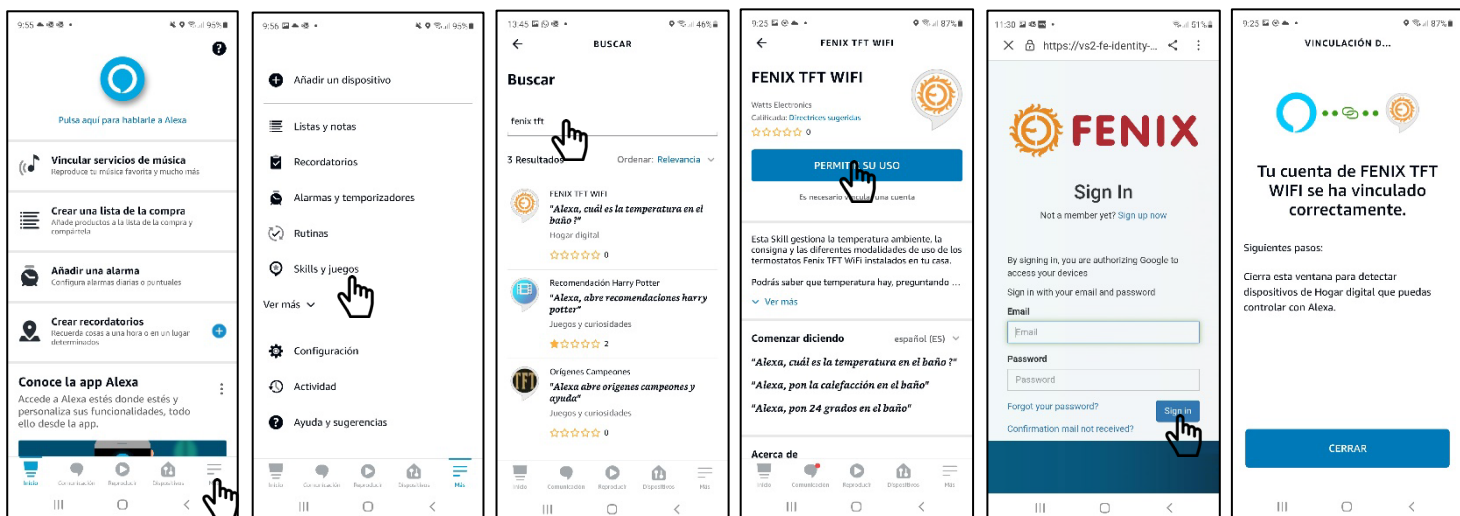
9:55 95%

?

Pulsa aquí para hablarle a Alexa

Vincular servicios de música
Reproduce tu música favorita y mucho más

Crear una lista de la compra
Añade productos a la lista de la compra y compártela

Añadir una alarma
Configura alarmas diarias o puntuales

Crear recordatorios
Recuerda cosas a una hora o en un lugar determinados

Conoce la app Alexa
Accede a Alexa estés donde estés y personaliza sus funcionalidades, todo ello desde la app.

Inicio Comunicación Reproducir Dispositivos Más

9:56 95%

Añadir un dispositivo

Listas y notas

Recordatorios

Alarmas y temporizadores

Rutinas

Skills y juegos

Ver más

Configuración

Actividad

Ayuda y sugerencias

Inicio Comunicación Reproducir Dispositivos Más

13:45 46%

BUSCAR

Buscar

fenix tft

3 Resultados Ordenar: Relevancia

FENIX TFT WIFI
"Alexa, cuál es la temperatura en el baño?"
Hogar digital
0

Recomendación Harry Potter
"Alexa, abre recomendaciones harry potter"
Juegos y curiosidades
2

Orígenes Campeones
"Alexa abre orígenes campeones y ayuda"
Juegos y curiosidades
0

Inicio Comunicación Reproducir Dispositivos Más

9:25 87%

FENIX TFT WIFI

FENIX TFT WIFI
Watts Electronics
Calificado: Directrices sugeridas
0

PERMITIR SU USO

Es necesario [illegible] una cuenta

Esta Skill gestiona la temperatura ambiente, la consigna y las diferentes modalidades de uso de los termostatos Fenix TFT WiFi instalados en tu casa.

Podrás saber que temperatura hay, preguntando ...

Ver más

Comenzar diciendo español (ES)

"Alexa, cuál es la temperatura en el baño ?"

"Alexa, pon la calefacción en el baño"

"Alexa, pon 24 grados en el baño"

Acerca de

Inicio Comunicación Reproducir Dispositivos Más

11:30 61%

https://vs2-fe-identity-...

FENIX

Sign In

Not a member yet? Sign up now

By signing in, you are authorizing Google to access your devices

Sign in with your email and password

Email
Email

Password
Password

Forgot your password?

Sign in

Confirmation mail not received?

9:25 87%

VINCULACIÓN D...

Tu cuenta de FENIX TFT WIFI se ha vinculado correctamente.

Siguientes pasos:

Cierra esta ventana para detectar dispositivos de Hogar digital que puedas controlar con Alexa.

CERRAR